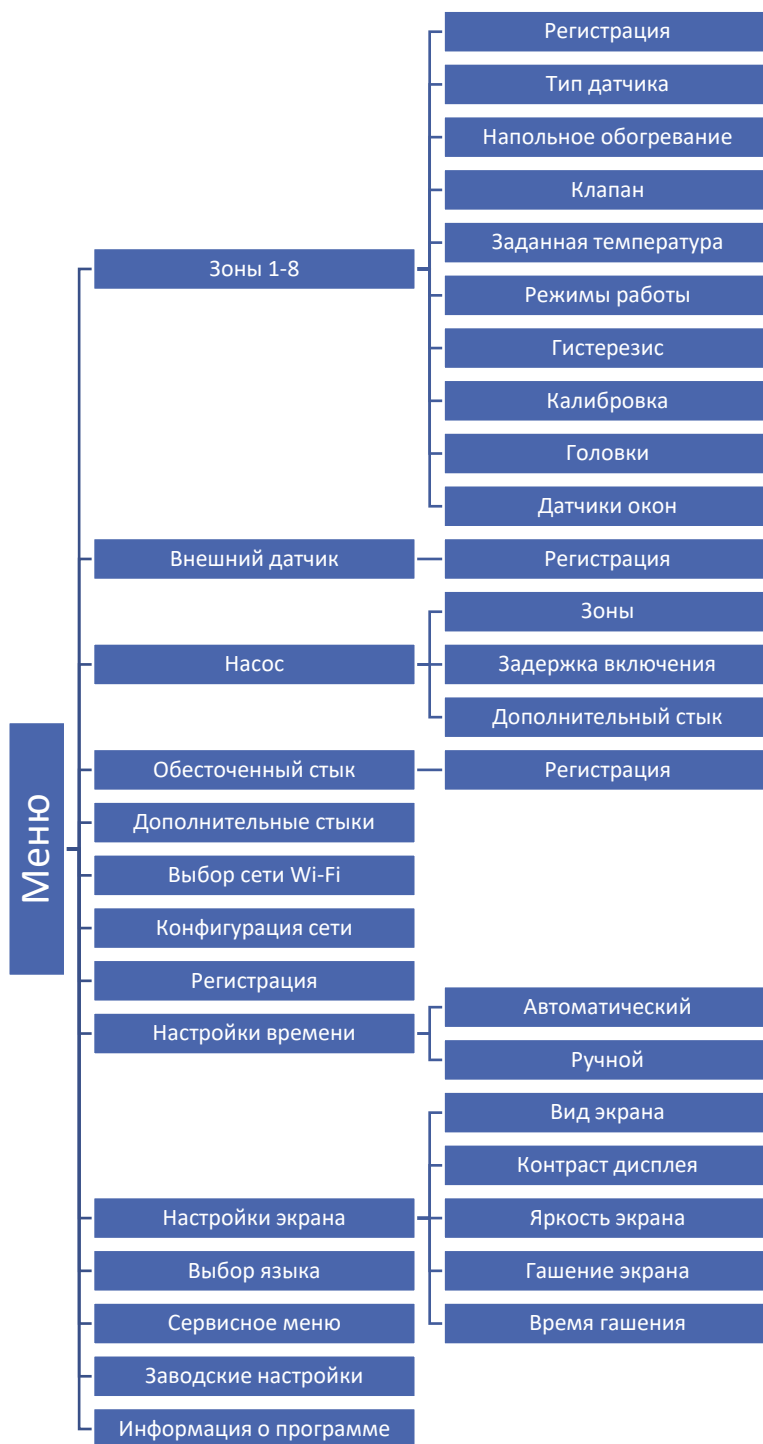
Меню

Зоны 1-8
Регистрация
Тип датчика
Напольное обогревание
Клапан
Заданная температура
Режимы работы
Гистерезис
Калибровка
Головки
Датчики окон

Внешний датчик
Регистрация

Насос
Зоны
Задержка включения
Дополнительный стык

Обесточенный стык
Регистрация

Дополнительные стыки

Выбор сети Wi-Fi

Конфигурация сети

Регистрация

Настройки времени
Автоматический
Ручной

Настройки экрана
Вид экрана
Контраст дисплея
Яркость экрана
Гашение экрана
Время гашения

Выбор языка

Сервисное меню

Заводские настройки

Информация о программе